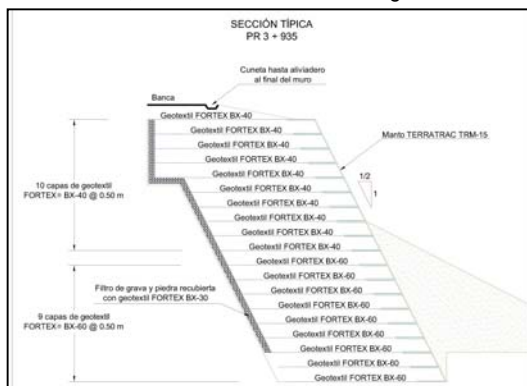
SECCIÓN TÍPICA
PR 3 + 935

Cuneta hasta aliviadero al final del muro

Banca

Geotextil FORTEX BX-40
Geotextil FORTEX BX-40
Geotextil FORTEX BX-40
Geotextil FORTEX BX-40
Geotextil FORTEX BX-40
Geotextil FORTEX BX-40
Geotextil FORTEX BX-40
Geotextil FORTEX BX-40
Geotextil FORTEX BX-40
Geotextil FORTEX BX-40
Geotextil FORTEX BX-60
Geotextil FORTEX BX-60
Geotextil FORTEX BX-60
Geotextil FORTEX BX-60
Geotextil FORTEX BX-60
Geotextil FORTEX BX-60
Geotextil FORTEX BX-60
Geotextil FORTEX BX-60
Geotextil FORTEX BX-60

Manto TERRATRAC TRM-15

1/2
1

10 capas de geotextil FORTEX= BX-40 @ 0.50 m

Filtro de grava y piedra recubierta con geotextil FORTEX BX-30

9 capas de geotextil FORTEX= BX-60 @ 0.50 m